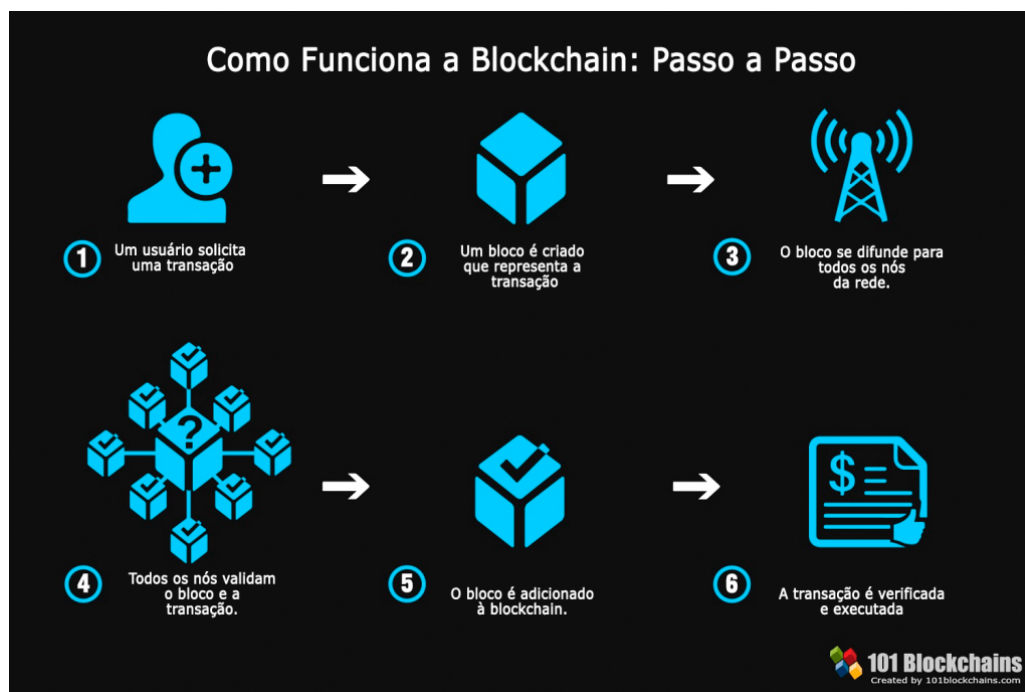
Como Funciona a Blockchain: Passo a Passo

1 Um usuário solicita uma transação

2 Um bloco é criado que representa a transação

3 O bloco se difunde para todos os nós da rede.

?

4 Todos os nós validam o bloco e a transação.

5 O bloco é adicionado à blockchain.

$

6 A transação é verificada e executada

101 Blockchains
Created by 101blockchains.com